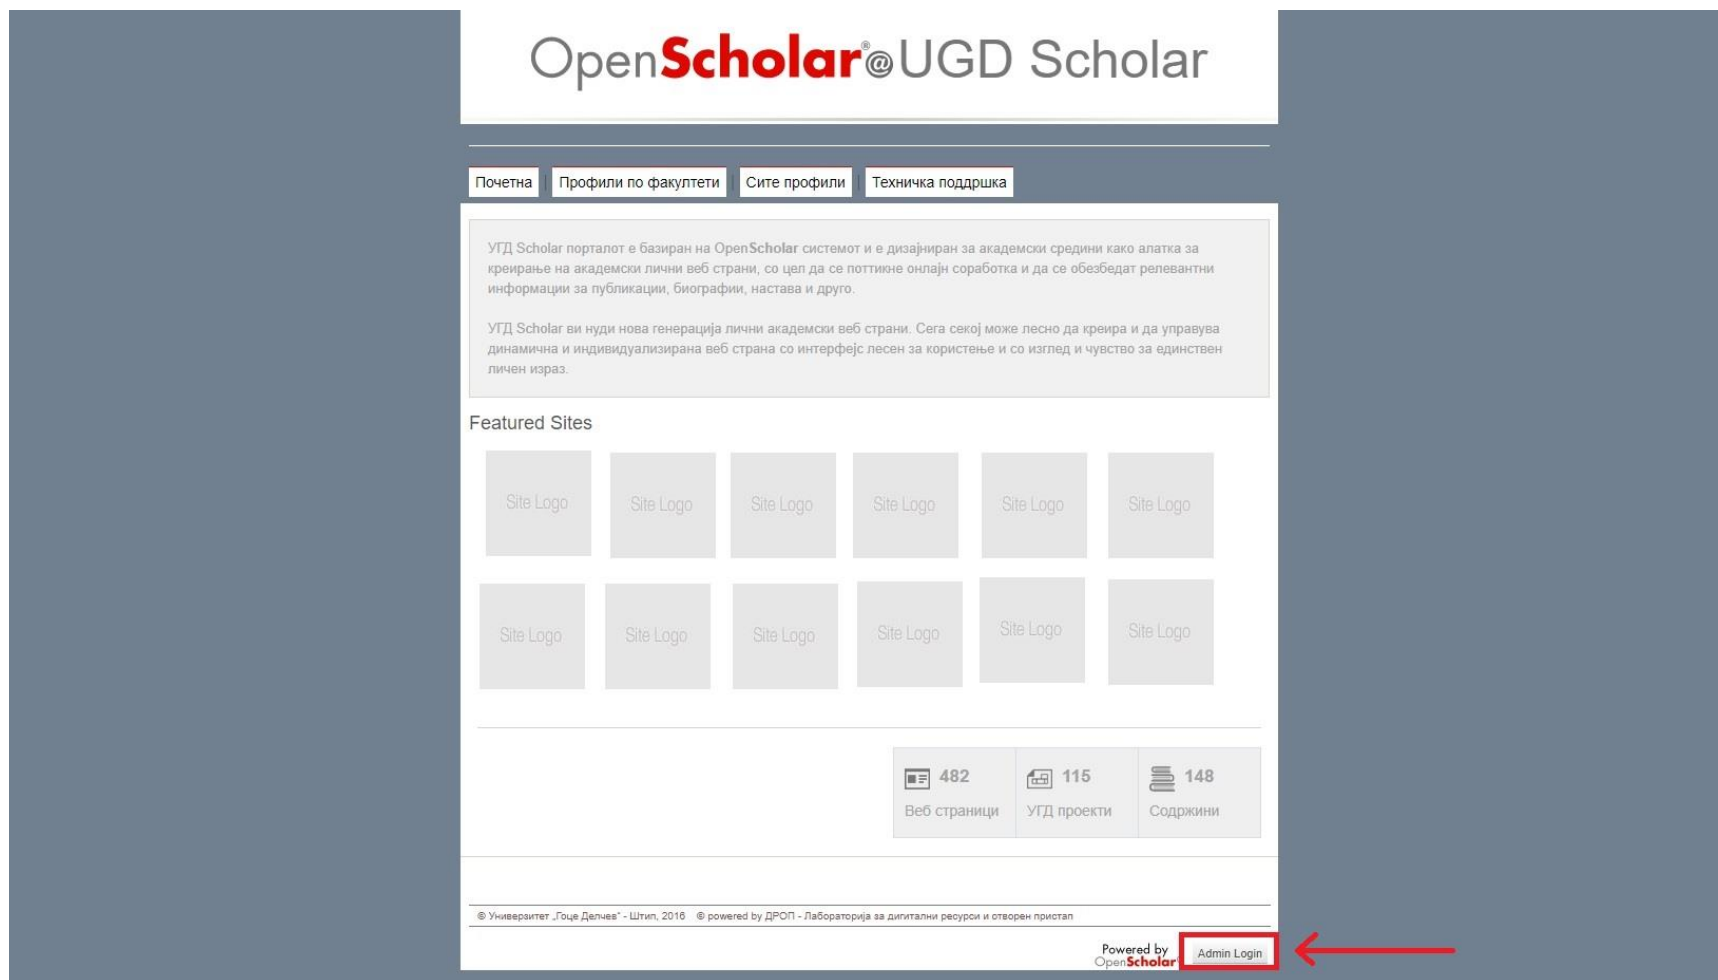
OpenScholar®@UGD Scholar

Почетна | Профили по факултети | Сите профили | Техничка поддршка

УГД Scholar порталот е базиран на OpenScholar системот и е дизајниран за академски средини како алатка за креирање на академски лични веб страни, со цел да се поттикне онлајн соработка и да се обезбедат релевантни информации за публикации, биографии, настава и друго.

УГД Scholar ви нуди нова генерација лични академски веб страни. Сега секој може лесно да креира и да управува динамична и индивидуализирана веб страна со интерфејс лесен за користење и со изглед и чувство за единствен личен израз.

Featured Sites

Site Logo Site Logo Site Logo Site Logo Site Logo Site Logo

Site Logo Site Logo Site Logo Site Logo Site Logo Site Logo

482 Веб страници | 115 УГД проекти | 148 Содржини

© Универзитет „Гоце Делчев" - Штип, 2016 © powered by ДРОП - Лабораторија за дигитални ресурси и отворен пристап

Powered by OpenScholar

Admin Login